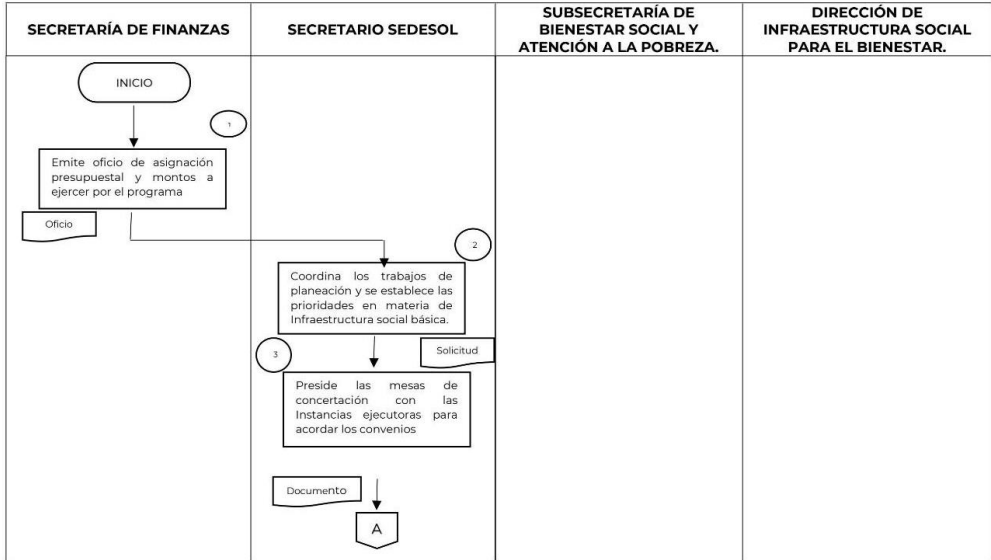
| SECRETARÍA DE FINANZAS | SECRETARIO SEDESOL | SUBSECRETARÍA DE BIENESTAR SOCIAL Y ATENCIÓN A LA POBREZA. | DIRECCIÓN DE INFRAESTRUCTURA SOCIAL PARA EL BIENESTAR. |
|---|---|---|---|

INICIO

1

Emite oficio de asignación presupuestal y montos a ejercer por el programa

Oficio

2

Coordina los trabajos de planeación y se establece las prioridades en materia de Infraestructura social básica.

3

Solicitud

Preside las mesas de concertación con las Instancias ejecutoras para acordar los convenios

Documento

A